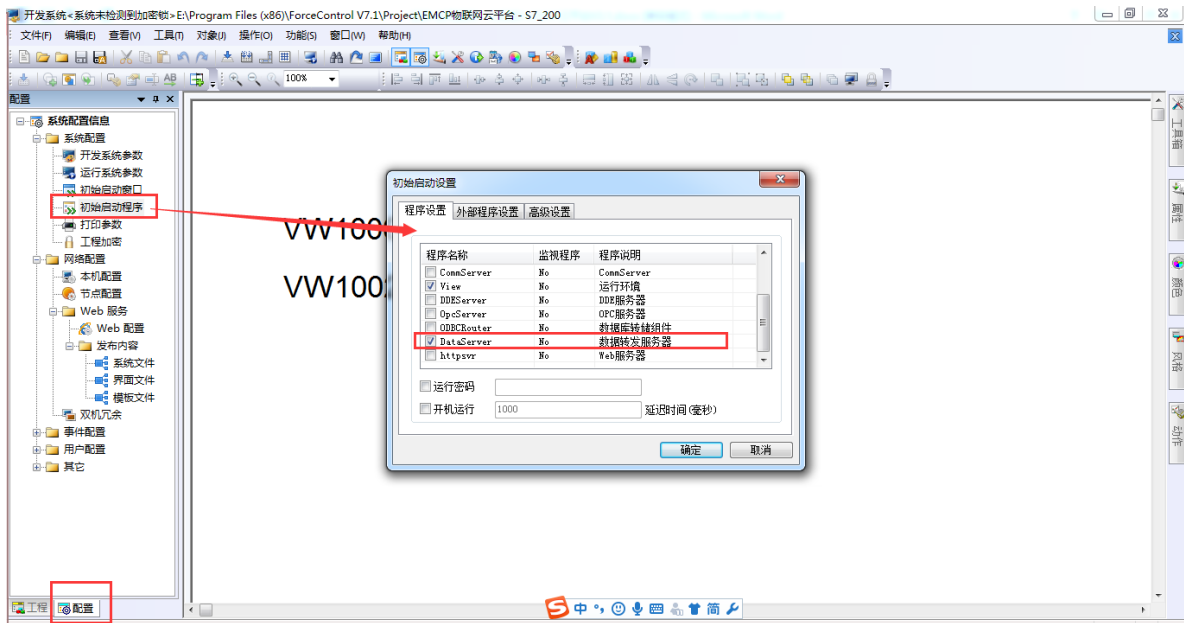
开发系统<系统未检测到加密锁>E:\Program Files (x86)\ForceControl V7.1\Project\EMCP物联网云平台 - S7_200

文件(F) 编辑(E) 查看(V) 工具(T) 对象(J) 操作(O) 功能(S) 窗口(W) 帮助(H)

100%

配置

系统配置信息
系统配置
开发系统参数
运行系统参数
初始启动窗口
初始启动程序
打印参数
工程加密
网络配置
本机配置
节点配置
Web 服务
Web 配置
发布内容
系统文件
界面文件
模板文件
双机冗余
事件配置
用户配置
其它

工程 配置

VW100
VW100

初始启动设置

程序设置 外部程序设置 高级设置

| 程序名称 | 监视程序 | 程序说明 |
|---|---|---|
| CommServer | No | CommServer |
| View | No | 运行环境 |
| DDEServer | No | DDE服务器 |
| OpcServer | No | OPC服务器 |
| ODBCRouter | No | 数据库转储组件 |
| DataServer | No | 数据转发服务器 |
| httpsvr | No | Web服务器 |

运行密码
开机运行 1000 延迟时间(毫秒)

确定 取消

工具箱
属性
调色
风格
动作

中 简